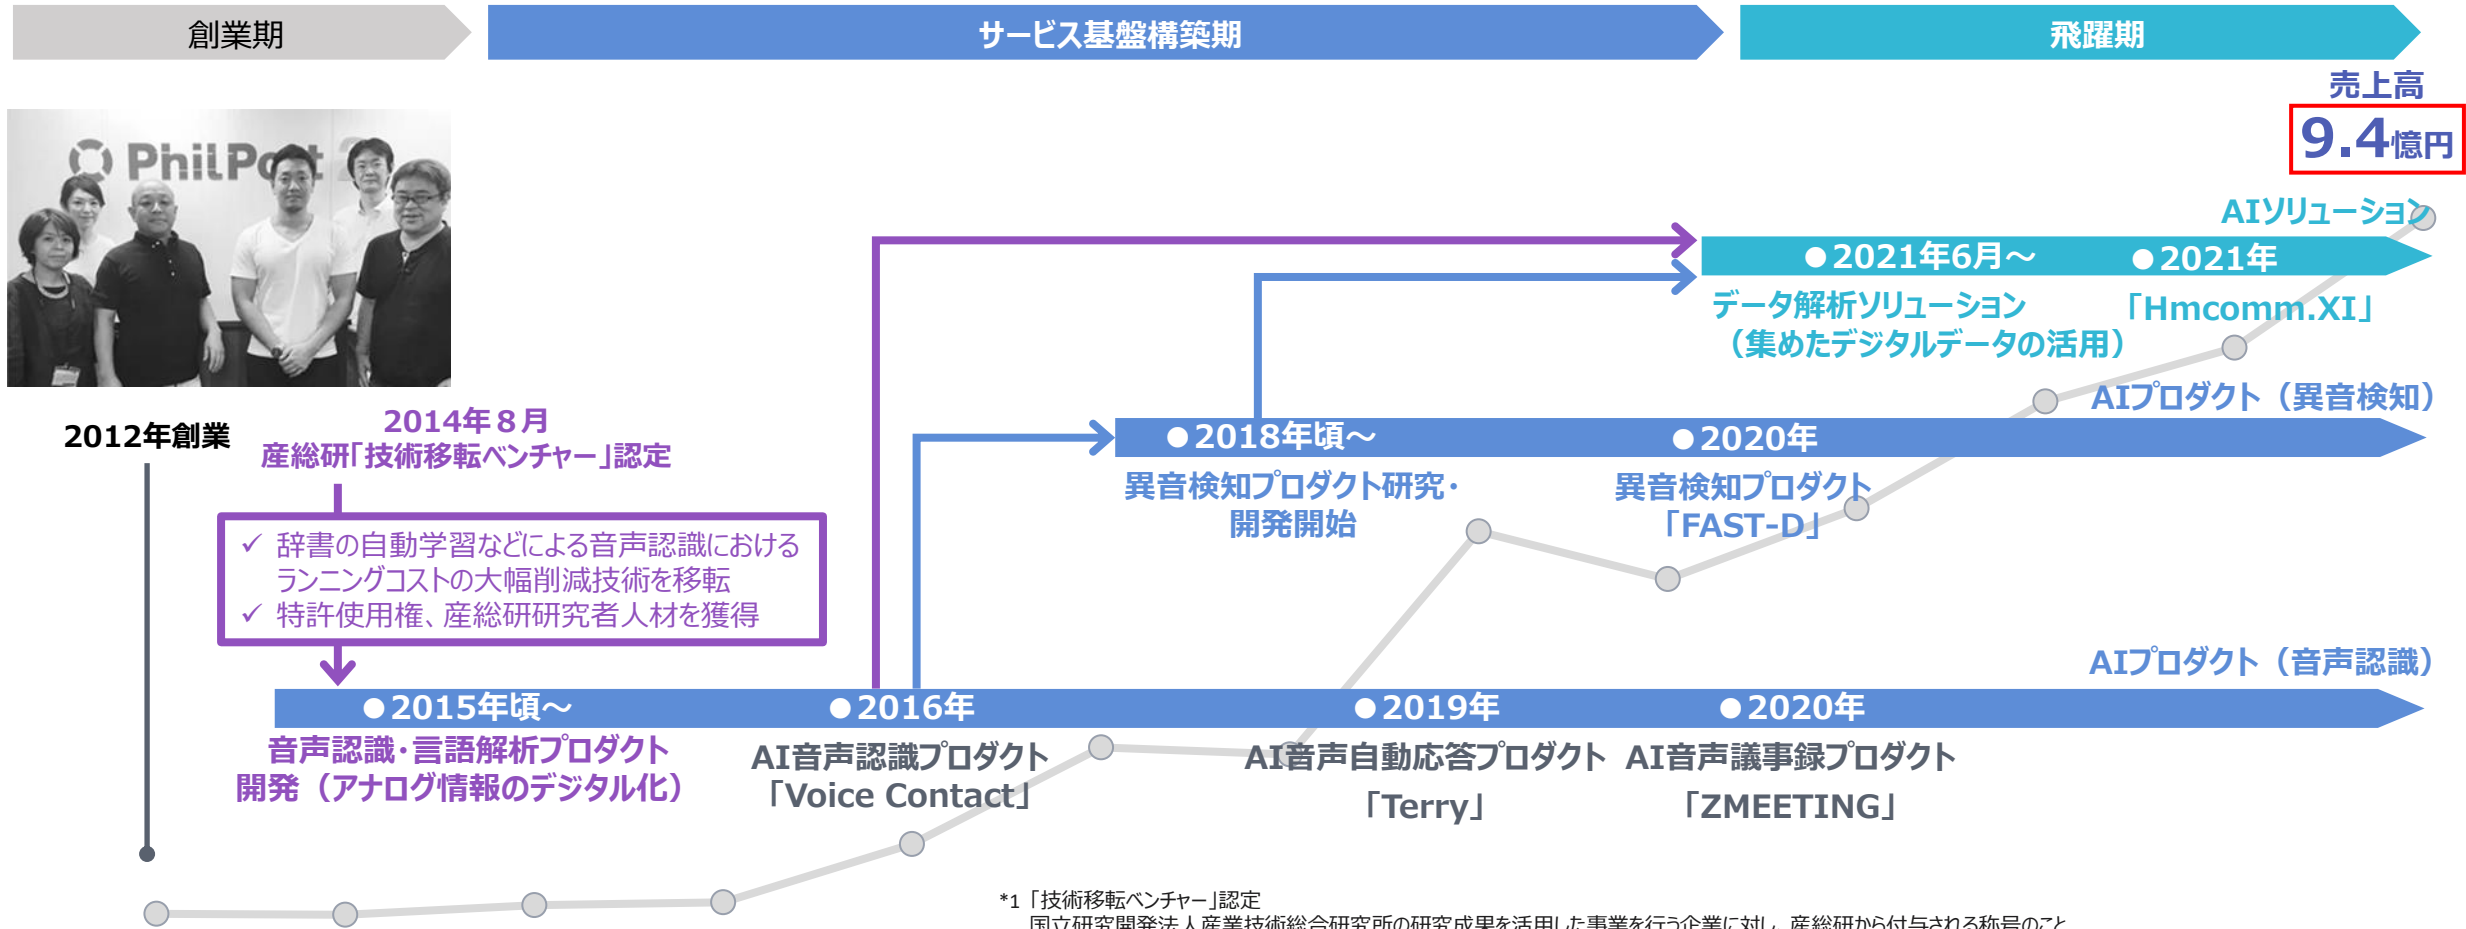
創業期

サービス基盤構築期

飛躍期

売上高

9.4億円

PhilPo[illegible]

2012年創業

2014年８月
産総研「技術移転ベンチャー」認定

✓ 辞書の自動学習などによる音声認識におけるランニングコストの大幅削減技術を移転
✓ 特許使用権、産総研研究者人材を獲得

AIソリューション

●2021年6月～
データ解析ソリューション
（集めたデジタルデータの活用）

●2021年
「Hmcomm.XI」

AIプロダクト（異音検知）

●2018年頃～
異音検知プロダクト研究・開発開始

●2020年
異音検知プロダクト
「FAST-D」

AIプロダクト（音声認識）

●2015年頃～
音声認識・言語解析プロダクト開発（アナログ情報のデジタル化）

●2016年
AI音声認識プロダクト
「Voice Contact」

●2019年
AI音声自動応答プロダクト
「Terry」

●2020年
AI音声議事録プロダクト
「ZMEETING」

*1「技術移転ベンチャー」認定
国立研究開発法人産業技術総合研究所の研究成果を活用した事業を行う企業に対し、産総研から付与される称号のこと